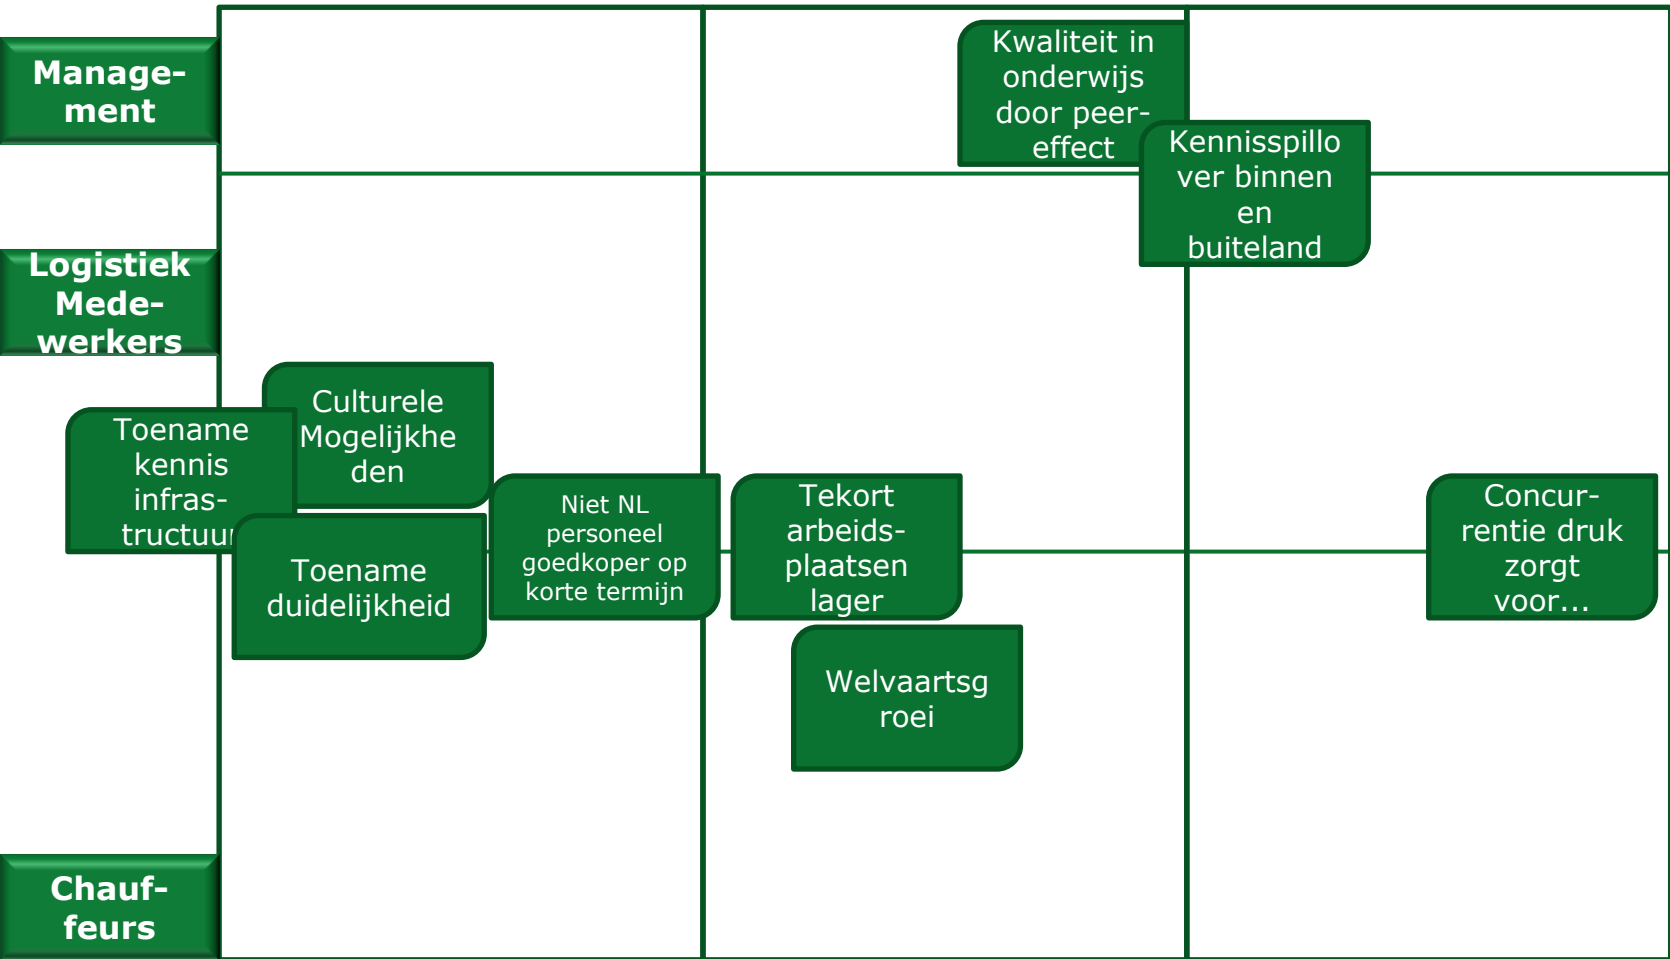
Management

Logistiek Medewerkers

Chauffeurs

Kwaliteit in onderwijs door peer-effect

Kennisspillover binnen en buiteland

Culturele Mogelijkheden

Toename kennis infrastructuu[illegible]

Toename duidelijkheid

Niet NL personeel goedkoper op korte termijn

Tekort arbeidsplaatsen lager

Welvaartsgroei

Concurrentie druk zorgt voor…